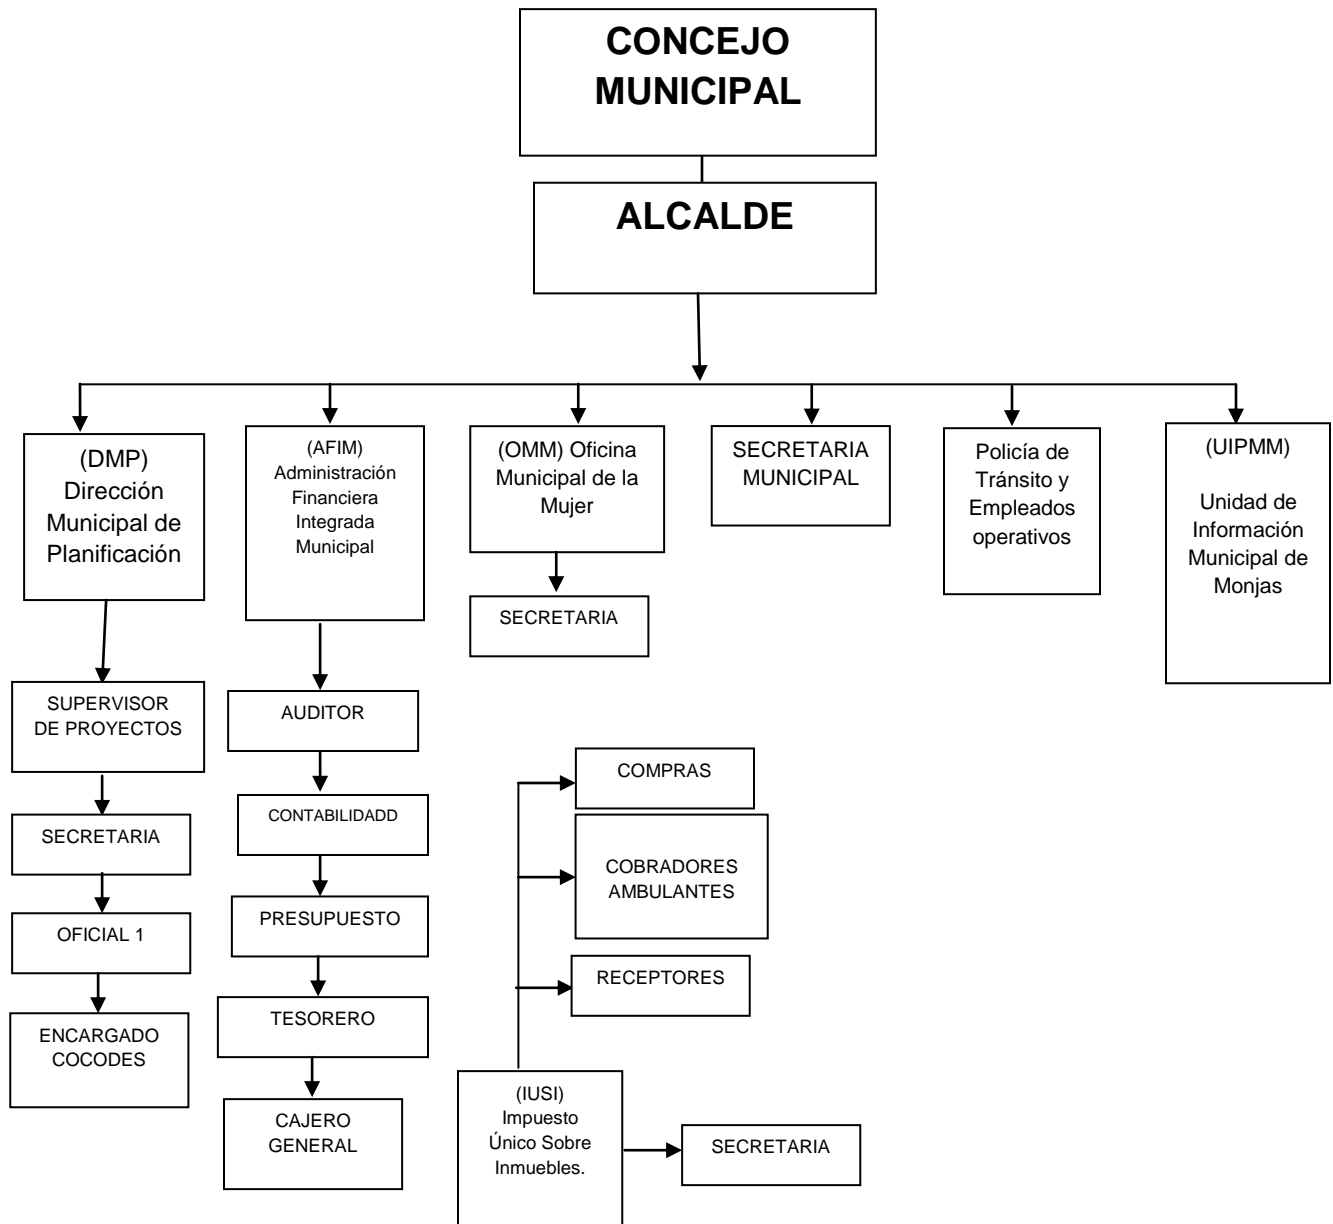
CONCEJO MUNICIPAL

ALCALDE

(DMP) Dirección Municipal de Planificación

(AFIM) Administración Financiera Integrada Municipal

(OMM) Oficina Municipal de la Mujer

SECRETARIA MUNICIPAL

Policía de Tránsito y Empleados operativos

(UIPMM)

Unidad de Información Municipal de Monjas

SECRETARIA

SUPERVISOR DE PROYECTOS

AUDITOR

COMPRAS

SECRETARIA

CONTABILIDADD

COBRADORES AMBULANTES

OFICIAL 1

PRESUPUESTO

RECEPTORES

ENCARGADO COCODES

TESORERO

CAJERO GENERAL

(IUSI) Impuesto Único Sobre Inmuebles.

SECRETARIA